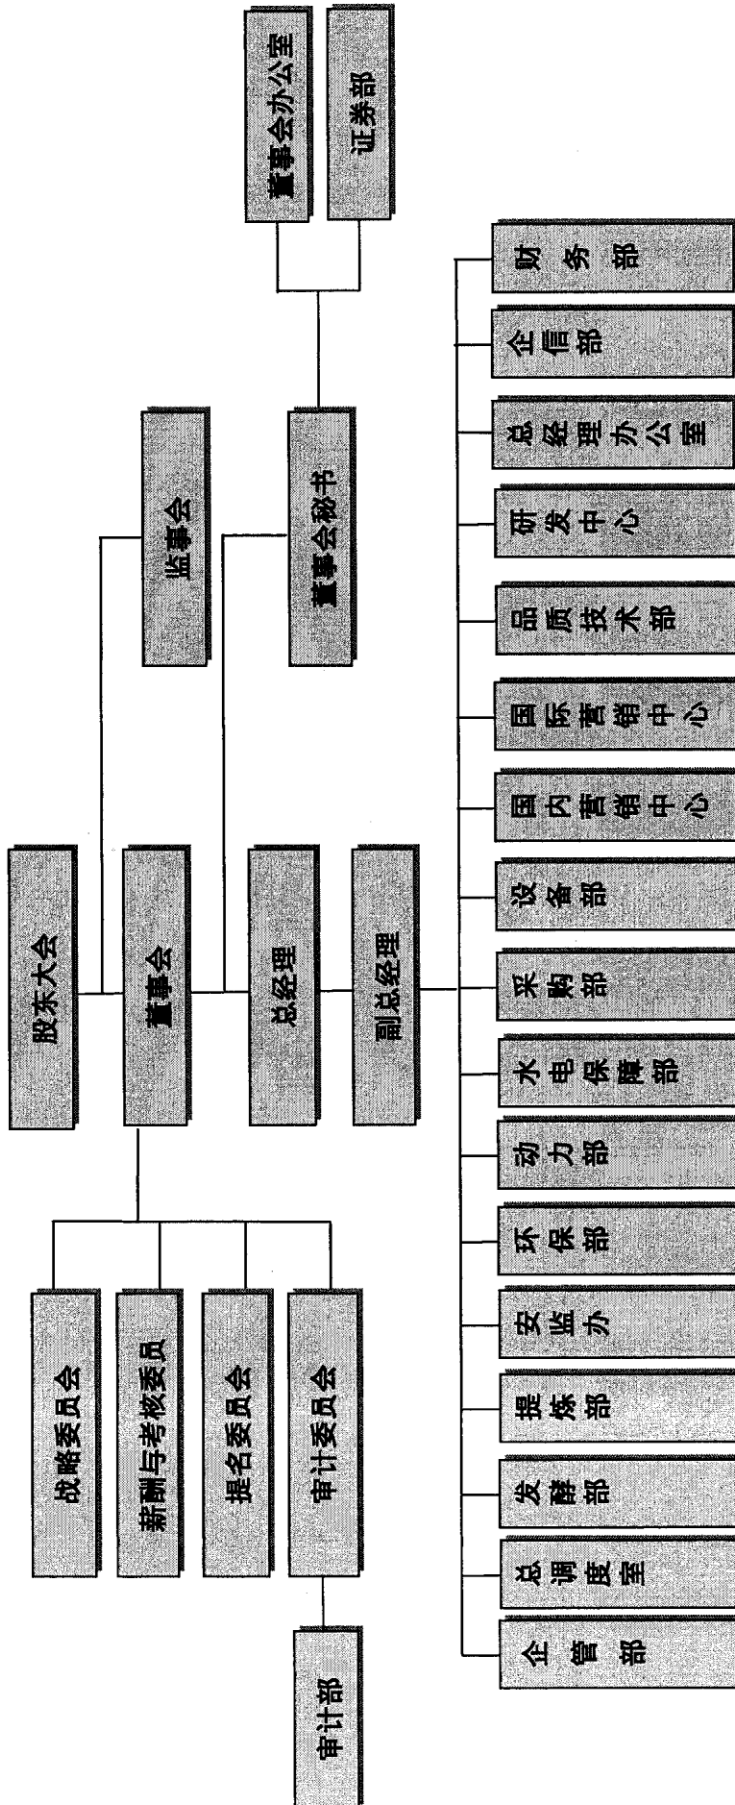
股东大会

董事会

总经理

副总经理

监事会

董事会秘书

董事会办公室

证券部

战略委员会

薪酬与考核委员

提名委员会

审计委员会

审计部

财务部

企信部

总经理办公室

研发中心

品质技术部

国际营销中心

国内营销中心

设备部

采购部

水电保障部

动力部

环保部

安监办

提炼部

发酵部

总调度室

企管部